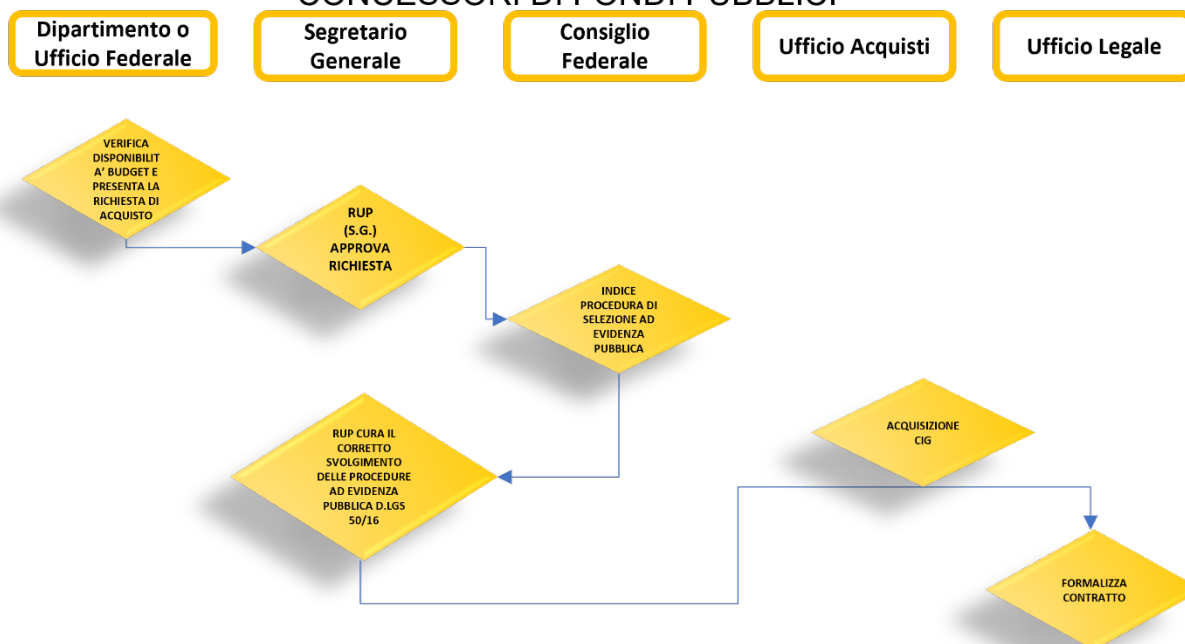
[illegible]

Dipartimento o Ufficio Federale

Segretario Generale

Consiglio Federale

Ufficio Acquisti

Ufficio Legale

VERIFICA DISPONIBILITA' BUDGET E PRESENTA LA RICHIESTA DI ACQUISTO

RUP (S.G.) APPROVA RICHIESTA

INDICE PROCEDURA DI SELEZIONE AD EVIDENZA PUBBLICA

RUP CURA IL CORRETTO SVOLGIMENTO DELLE PROCEDURE AD EVIDENZA PUBBLICA D.LGS 50/16

ACQUISIZIONE CIG

FORMALIZZA CONTRATTO